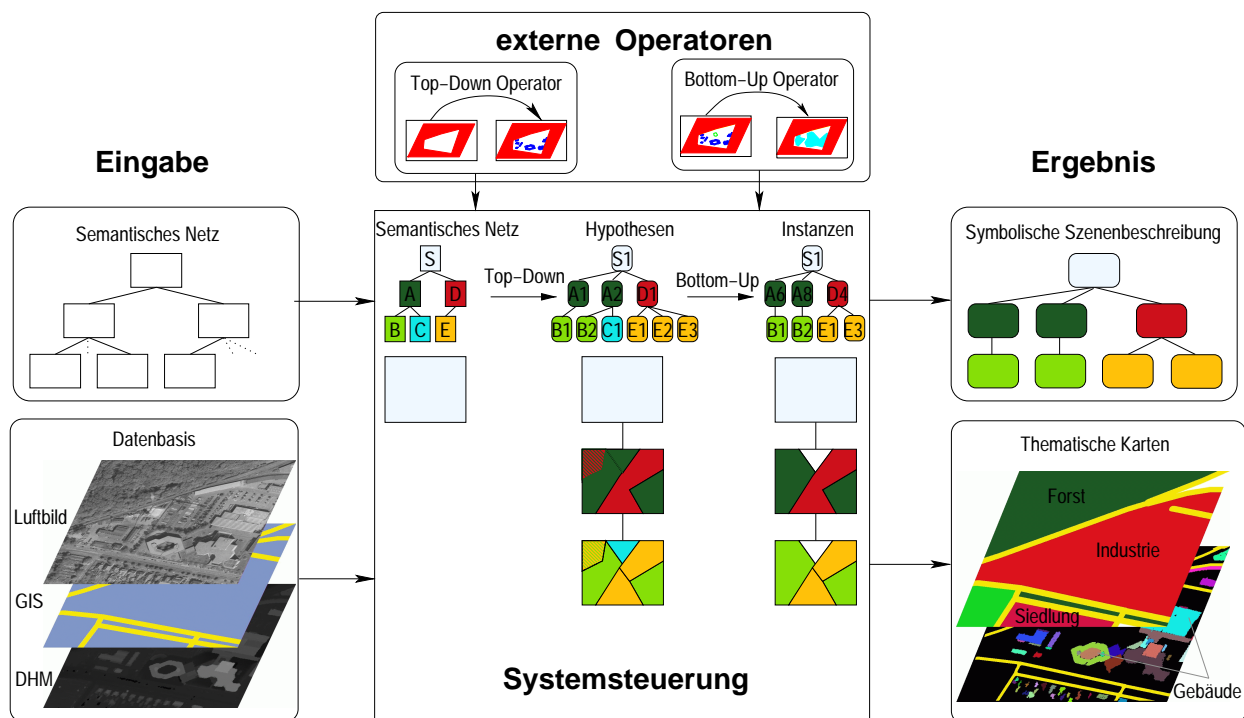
externe Operatoren

Top-Down Operator

Bottom-Up Operator

Eingabe

Ergebnis

Semantisches Netz

Semantisches Netz

Hypothesen

Instanzen

Symbolische Szenenbeschreibung

S

Top-Down

S1

Bottom-Up

S1

A

D

A1

A2

D1

A6

A8

D4

B

C

E

B1

B2

C1

E1

E2

E3

B1

B2

E1

E3

Datenbasis

Thematische Karten

Luftbild

GIS

DHM

Forst

Industrie

Siedlung

Gebäude

Systemsteuerung